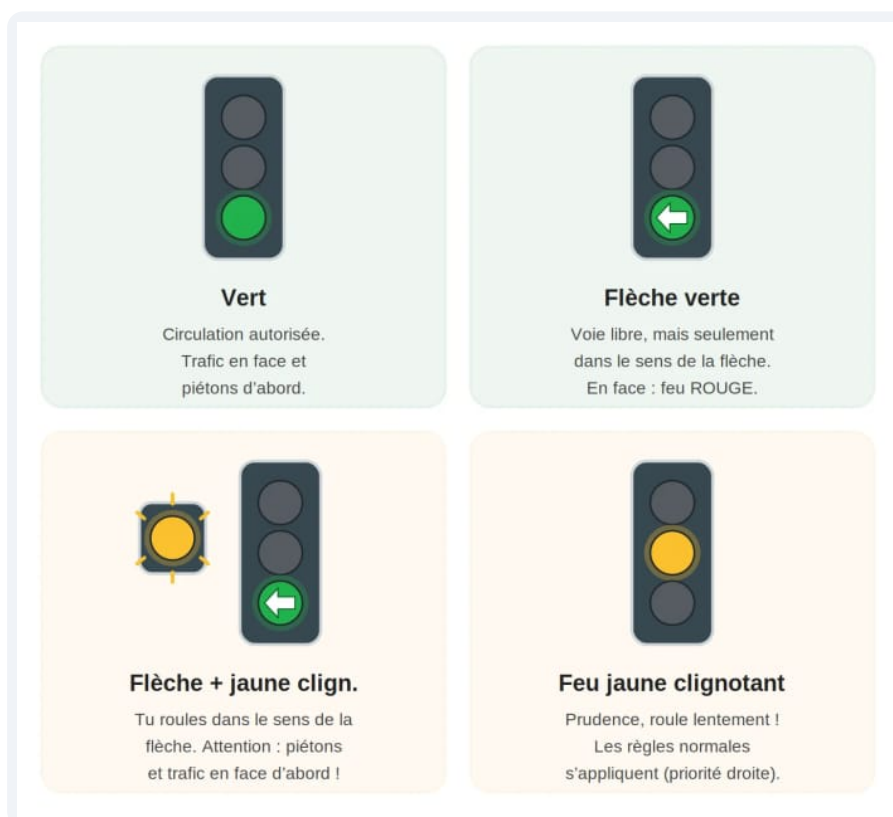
Vert

Circulation autorisée. Trafic en face et piétons d'abord.

Flèche verte

Voie libre, mais seulement dans le sens de la flèche. En face : feu ROUGE.

Flèche + jaune clign.

Tu roules dans le sens de la flèche. Attention : piétons et trafic en face d'abord !

Feu jaune clignotant

Prudence, roule lentement ! Les règles normales s'appliquent (priorité droite).